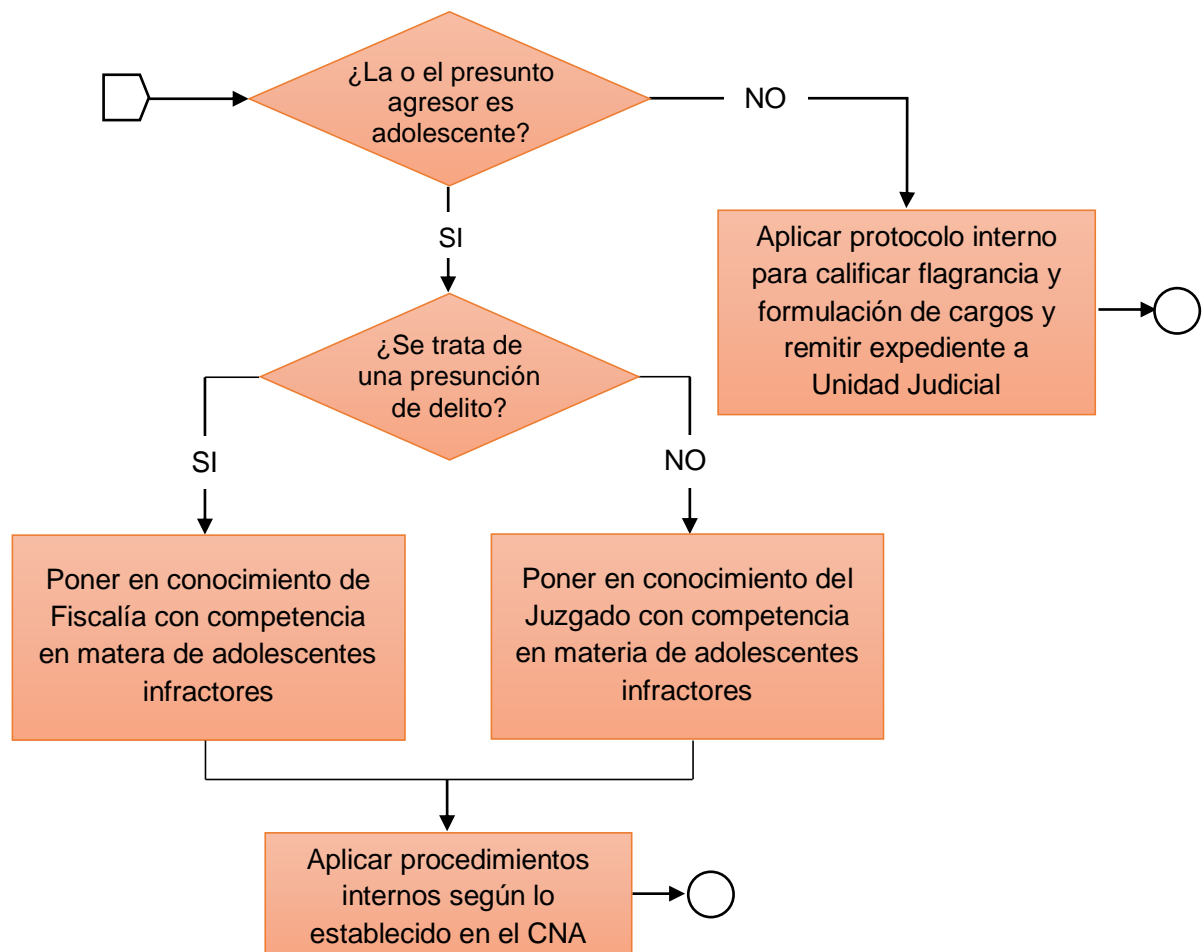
¿La o el presunto agresor es adolescente?

NO

Aplicar protocolo interno para calificar flagrancia y formulación de cargos y remitir expediente a Unidad Judicial

SI

¿Se trata de una presunción de delito?

SI

NO

Poner en conocimiento de Fiscalía con competencia en matera de adolescentes infractores

Poner en conocimiento del Juzgado con competencia en materia de adolescentes infractores

Aplicar procedimientos internos según lo establecido en el CNA